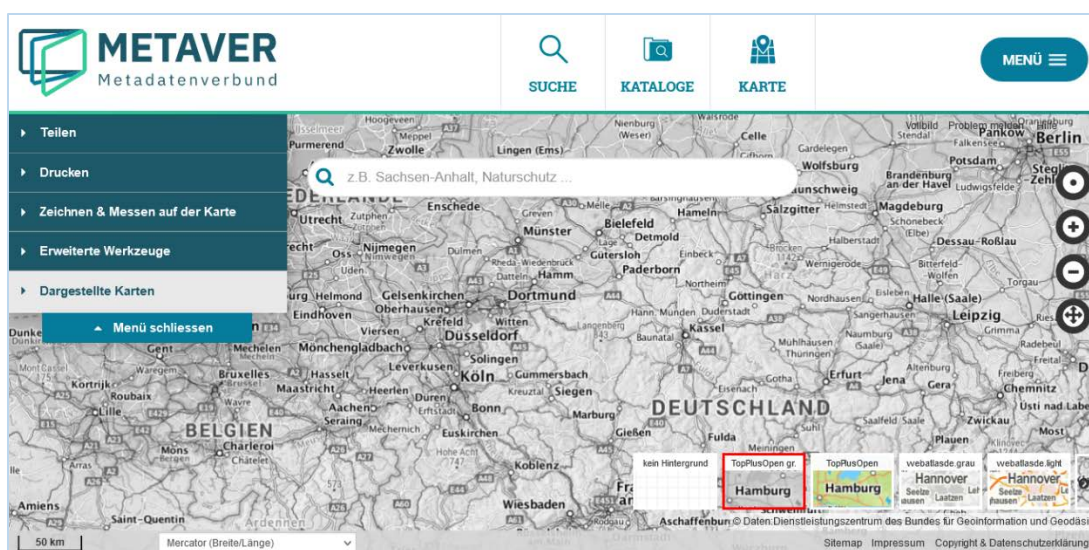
METAVER
Metadatenverbund

SUCHE
KATALOGE
KARTE
MENÜ

Teilen
Drucken
Zeichnen & Messen auf der Karte
Erweiterte Werkzeuge
Dargestellte Karten
Menü schliessen

z.B. Sachsen-Anhalt, Naturschutz ...

Zwolle
Lingen (Ems)
Nienburg (Weser)
Celle
Wolfsburg
Berlin
Potsdam
Brandenburg an der Havel
Magdeburg
Salzgitter
Braunschweig
Enschede
Münster
Bielefeld
Hameln
Detmold
Gütersloh
Paderborn
Utrecht
Nijmegen
Hamm
Dortmund
Gelsenkirchen
Oberhausen
Krefeld
Witten
Düsseldorf
Mönchengladbach
Solingen
Leverkusen
Köln
Göttingen
Kassel
Halle (Saale)
Leipzig
Dessau-Roßlau
Eindhoven
Helmond
Venlo
Viersen
Siegen
Marburg
Bonn
Aachen
Maastricht
Heerlen
Hasselt
Mechelen
Gent
Kortrijk
Roubaix
Lille
Bruxelles Brussel
BELGIEN
Mons
Charleroi
Namur
Arras
Saint-Quentin
Euskirchen
Koblenz
Wiesbaden
Gießen
Fulda
Erfurt
Jena
Gera
Zwickau
Chemnitz
Plauen
Eisenach
Gotha
Weimar
DEUTSCHLAND
Aschaffenburg

kein Hintergrund
TopPlusOpen gr.
Hamburg
TopPlusOpen
Hamburg
weballasde.grau
Hannover
weballasde.light
Hannover

50 km
Mercator (Breite/Länge)
© Daten: Dienstleistungszentrum des Bundes für Geoinformation und Geodäsie
Sitemap Impressum Copyright & Datenschutzerklärung